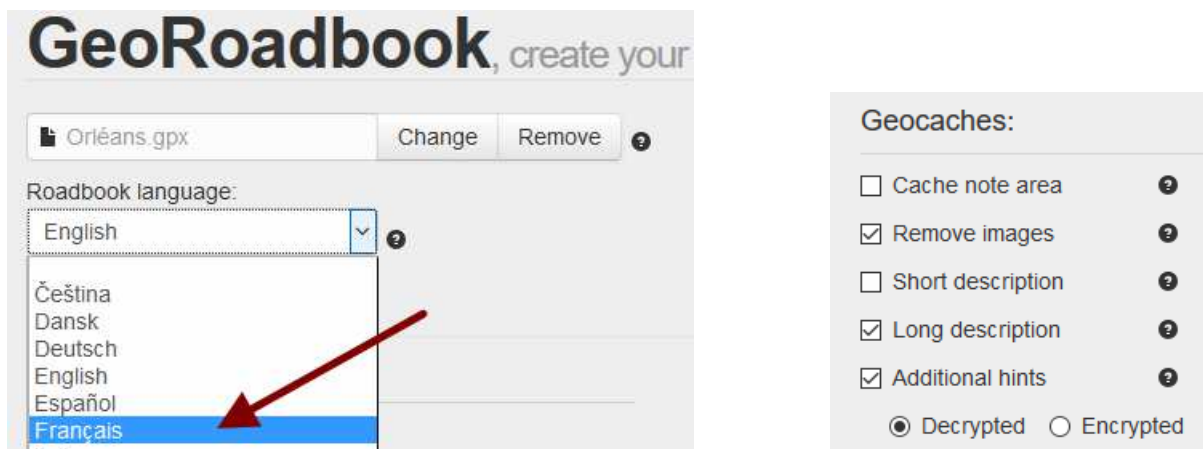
GeoRoadbook, create your

Orléans.gpx Change Remove

Roadbook language:

English

Čeština
Dansk
Deutsch
English
Español
Français

Geocaches:

Cache note area

Remove images

Short description

Long description

Additional hints

Decrypted Encrypted